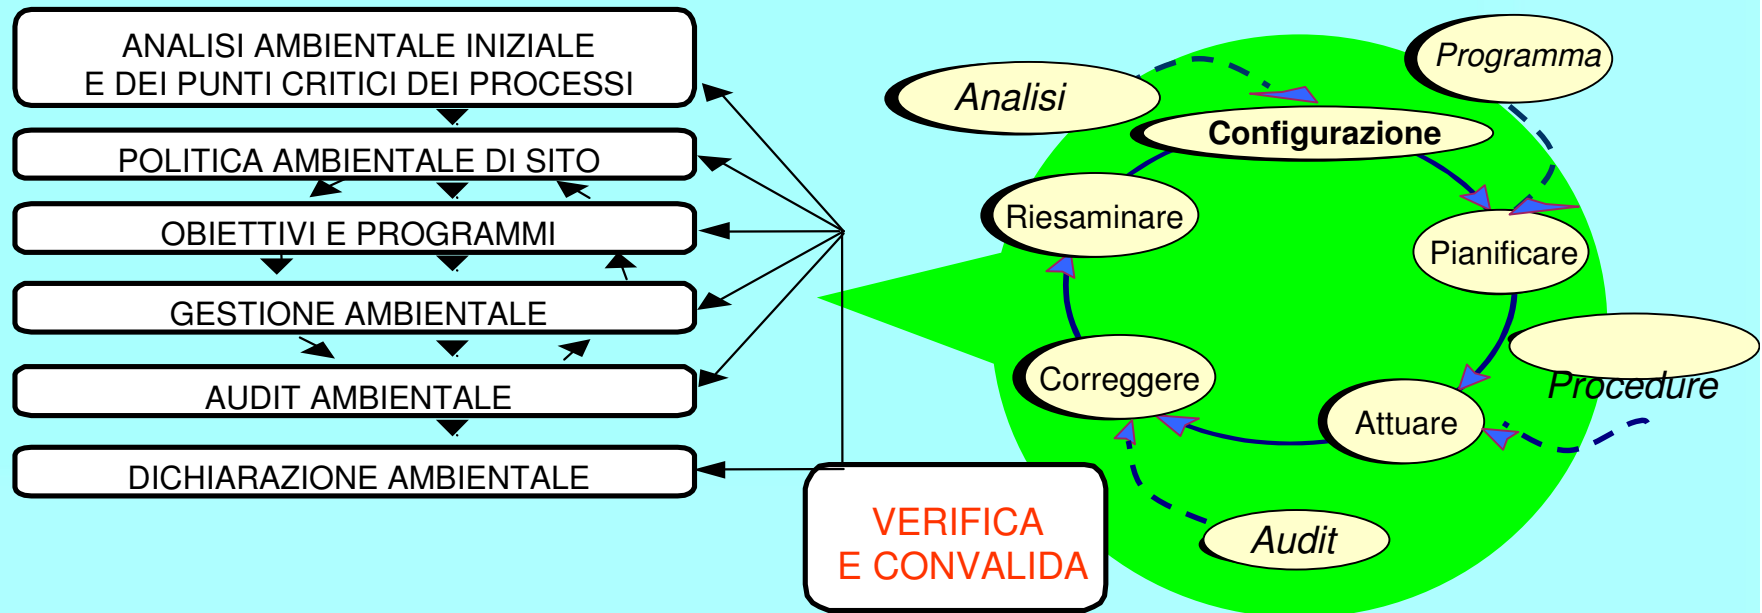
ANALISI AMBIENTALE INIZIALE
E DEI PUNTI CRITICI DEI PROCESSI

POLITICA AMBIENTALE DI SITO

OBIETTIVI E PROGRAMMI

GESTIONE AMBIENTALE

AUDIT AMBIENTALE

DICHIARAZIONE AMBIENTALE

VERIFICA
E CONVALIDA

Programma

Analisi

Configurazione

Riesaminare

Pianificare

Correggere

Procedure

Attuare

Audit